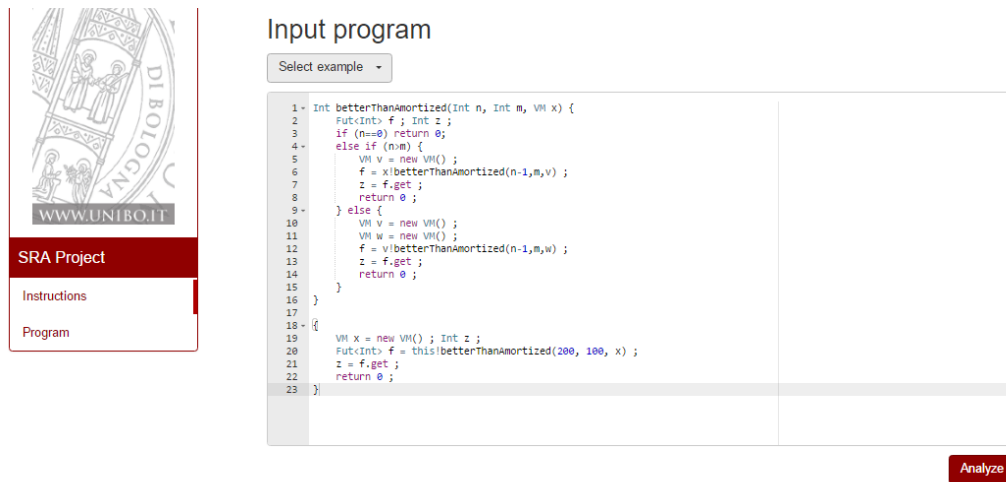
DI BOLOGNA

WWW.UNIBO.IT

SRA Project

Instructions

Program

Input program

Select example

1 Int betterThanAmortized(Int n, Int m, VM x) {
2 Fut<Int> f ; Int z ;
3 if (n==0) return 0;
4 else if (n>m) {
5 VM v = new VM() ;
6 f = x!betterThanAmortized(n-1,m,v) ;
7 z = f.get ;
8 return 0 ;
9 } else {
10 VM v = new VM() ;
11 VM w = new VM() ;
12 f = v!betterThanAmortized(n-1,m,w) ;
13 z = f.get ;
14 return 0 ;
15 }
16 }
17
18 {
19 VM x = new VM() ; Int z ;
20 Fut<Int> f = this!betterThanAmortized(200, 100, x) ;
21 z = f.get ;
22 return 0 ;
23 }

Analyze